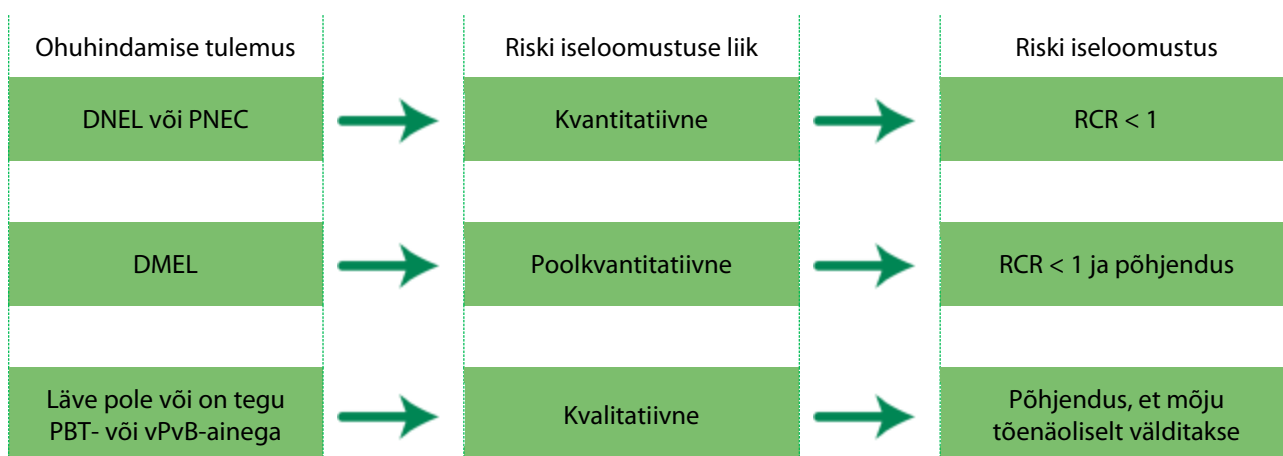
Ohuhindamise tulemus

DNEL või PNEC

DMEL

Läve pole või on tegu PBT- või vPvB-ainega

Riski iseloomustuse liik

Kvantitatiivne

Poolkvantitatiivne

Kvalitatiivne

Riski iseloomustus

RCR < 1

RCR < 1 ja põhjendus

Põhjendus, et mõju tõenäoliselt välditakse